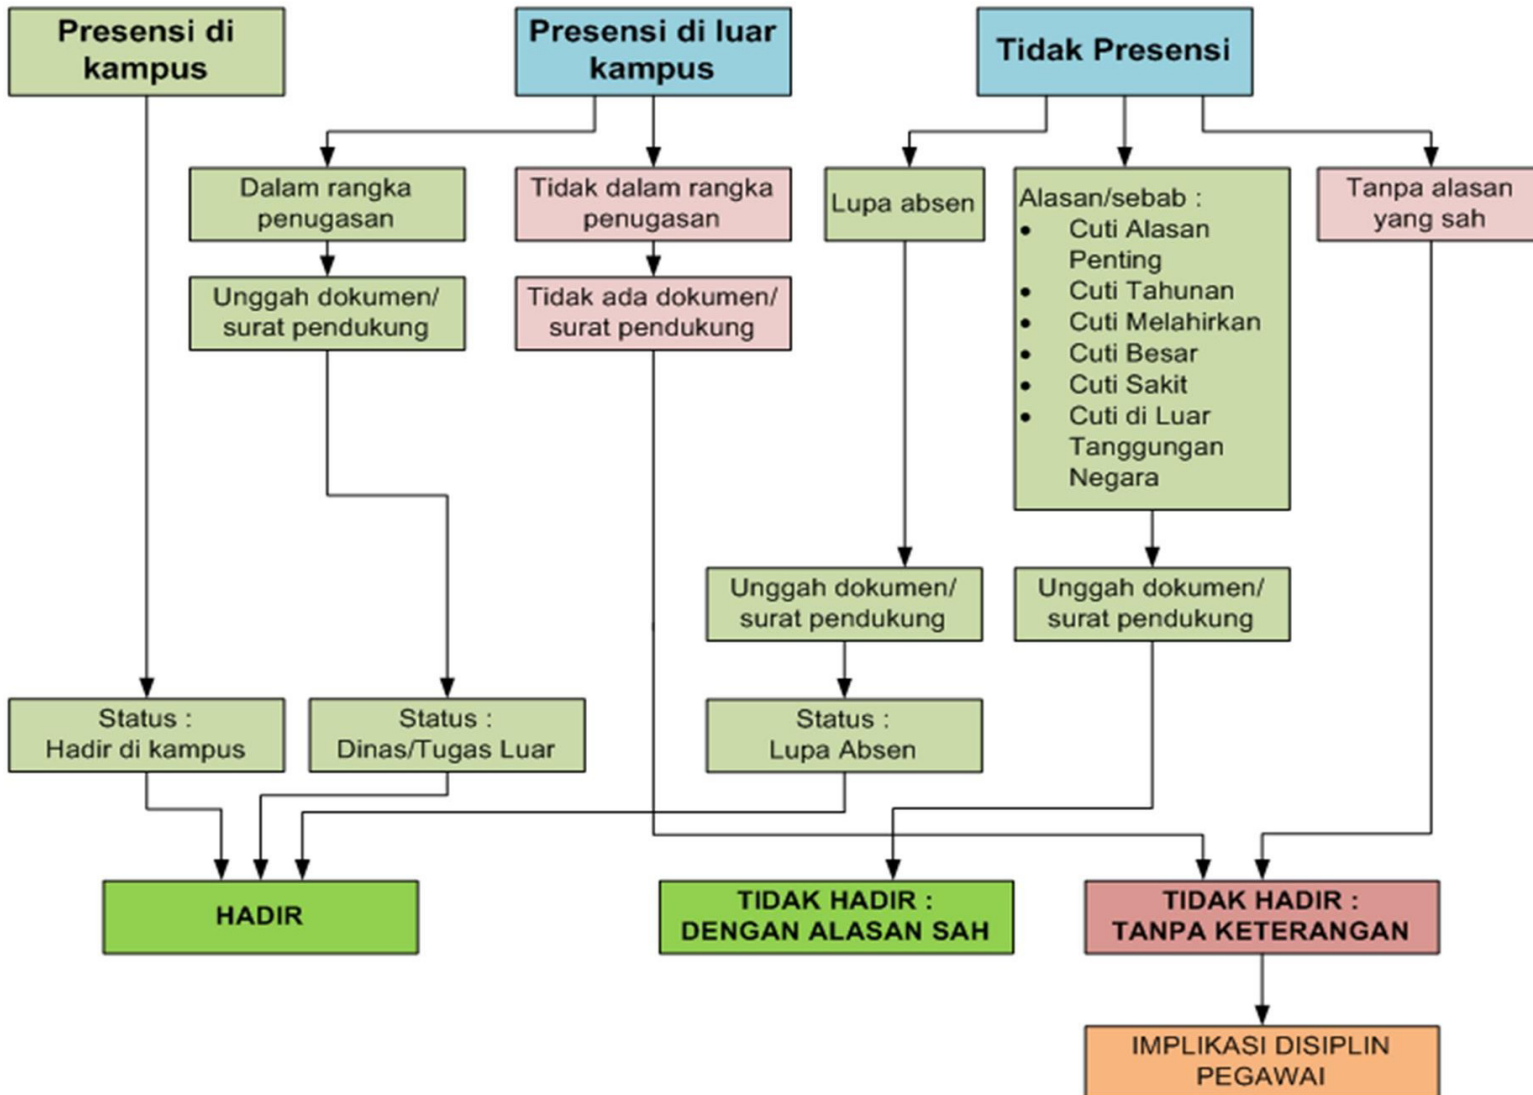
Presensi di kampus

Presensi di luar kampus

Tidak Presensi

Dalam rangka penugasan

Tidak dalam rangka penugasan

Lupa absen

Alasan/sebab :
• Cuti Alasan Penting
• Cuti Tahunan
• Cuti Melahirkan
• Cuti Besar
• Cuti Sakit
• Cuti di Luar Tanggungan Negara

Tanpa alasan yang sah

Unggah dokumen/ surat pendukung

Tidak ada dokumen/ surat pendukung

Unggah dokumen/ surat pendukung

Unggah dokumen/ surat pendukung

Status : Hadir di kampus

Status : Dinas/Tugas Luar

Status : Lupa Absen

HADIR

TIDAK HADIR : DENGAN ALASAN SAH

TIDAK HADIR : TANPA KETERANGAN

IMPLIKASI DISIPLIN PEGAWAI